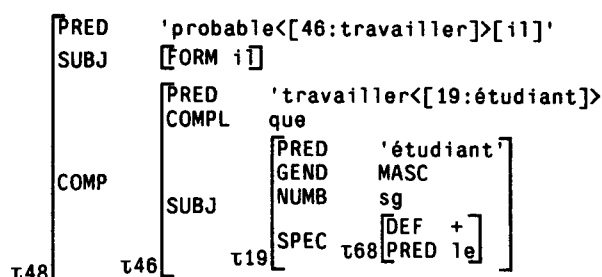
PRED 'probable<[46:travailler]>[il]'
SUBJ [FORM il]

| | | | | | |
|---|---|---|---|---|---|
| COMP | PRED | 'travailler<[19:étudiant]> | | | |
| | COMPL | que | | | |
| | SUBJ | PRED | 'étudiant' | | |
| | | GEND | MASC | | |
| | | NUMB | sg | | |
| | | SPEC | τ68 | DEF | + |
| | | | | PRED | le |

τ48 τ46 τ19